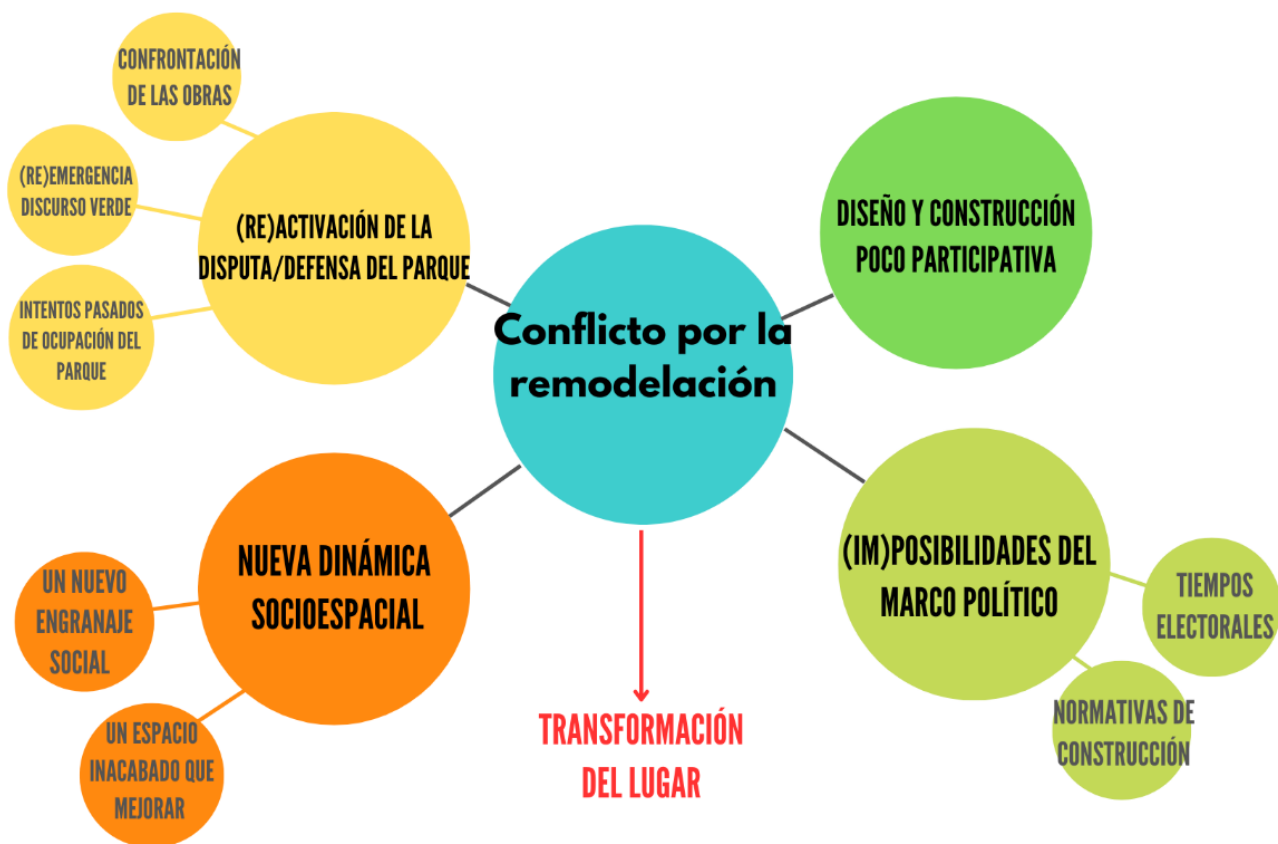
CONFRONTACIÓN DE LAS OBRAS

(RE)EMERGENCIA DISCURSO VERDE

INTENTOS PASADOS DE OCUPACIÓN DEL PARQUE

(RE)ACTIVACIÓN DE LA DISPUTA/DEFENSA DEL PARQUE

DISEÑO Y CONSTRUCCIÓN POCO PARTICIPATIVA

Conflicto por la remodelación

NUEVA DINÁMICA SOCIOESPACIAL

UN NUEVO ENGRANAJE SOCIAL

UN ESPACIO INACABADO QUE MEJORAR

TRANSFORMACIÓN DEL LUGAR

(IM)POSIBILIDADES DEL MARCO POLÍTICO

TIEMPOS ELECTORALES

NORMATIVAS DE CONSTRUCCIÓN